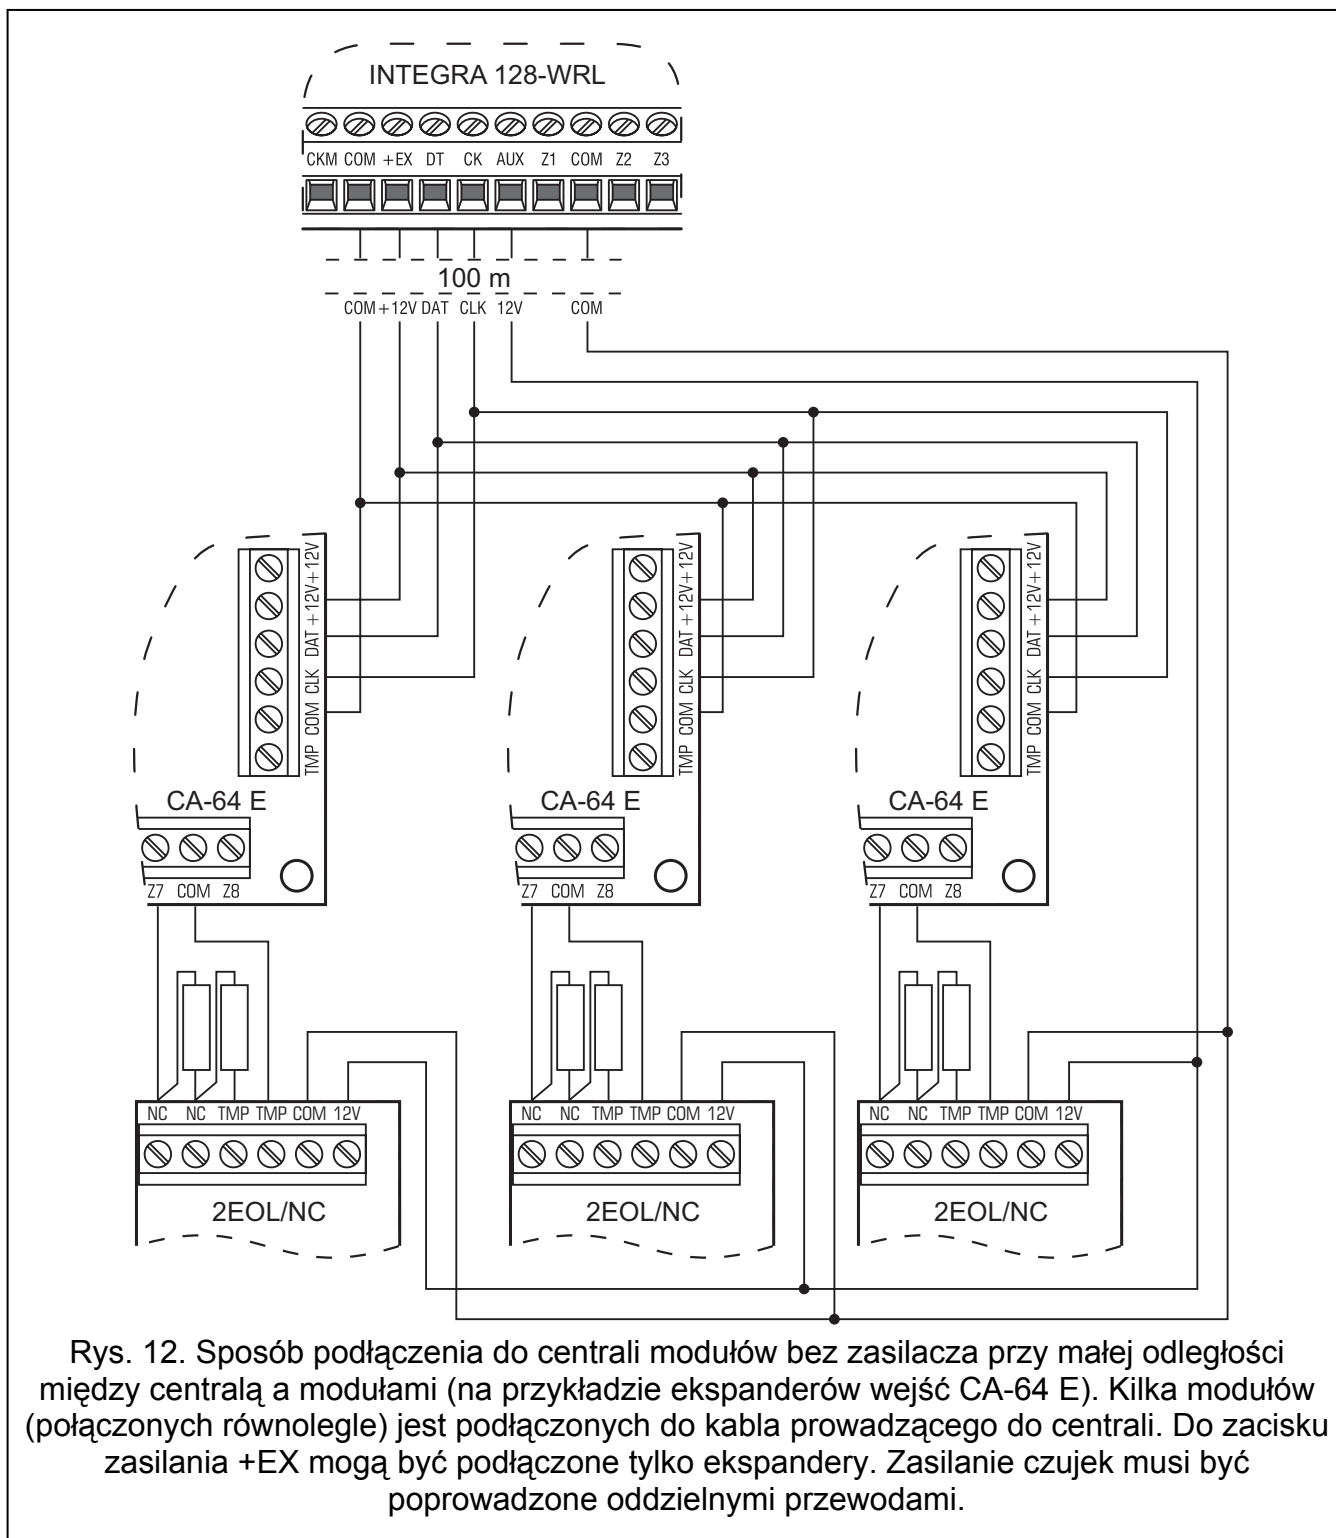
INTEGRA 128-WRL

CKM COM +EX DT CK AUX Z1 COM Z2 Z3

100 m

COM +12V DAT CLK 12V COM

+12V +12V DAT CLK COM TMP

CA-64 E

Z7 COM Z8

+12V +12V DAT CLK COM TMP

CA-64 E

Z7 COM Z8

+12V +12V DAT CLK COM TMP

CA-64 E

Z7 COM Z8

NC NC TMP TMP COM 12V

2EOL/NC

NC NC TMP TMP COM 12V

2EOL/NC

NC NC TMP TMP COM 12V

2EOL/NC

Rys. 12. Sposób podłączenia do centrali modułów bez zasilacza przy małej odległości między centralą a modułami (na przykładzie ekspanderów wejść CA-64 E). Kilka modułów (połączonych równolegle) jest podłączonych do kabla prowadzącego do centrali. Do zacisku zasilania +EX mogą być podłączone tylko ekspandery. Zasilanie czujek musi być poprowadzone oddzielnymi przewodami.